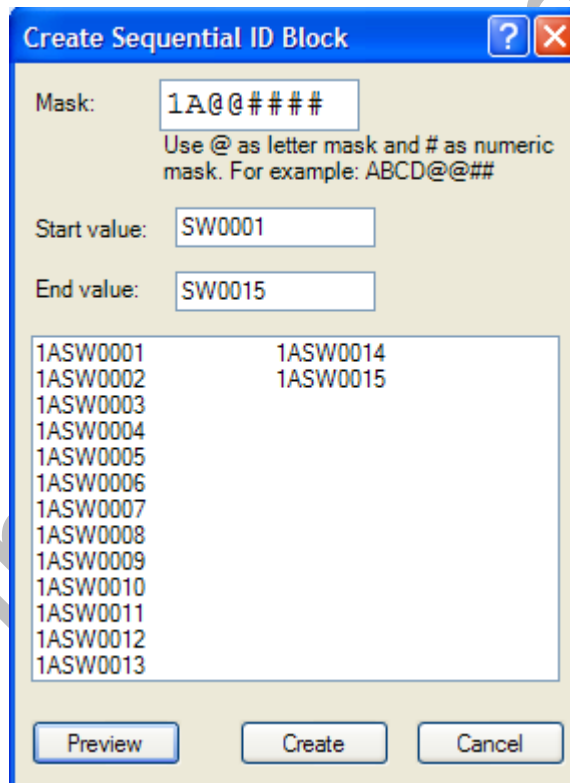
Create Sequential ID Block

?

X

Mask: 1A@@####

Use @ as letter mask and # as numeric mask. For example: ABCD@@##

Start value: SW0001

End value: SW0015

1ASW0001
1ASW0002
1ASW0003
1ASW0004
1ASW0005
1ASW0006
1ASW0007
1ASW0008
1ASW0009
1ASW0010
1ASW0011
1ASW0012
1ASW0013
1ASW0014
1ASW0015

Preview

Create

Cancel